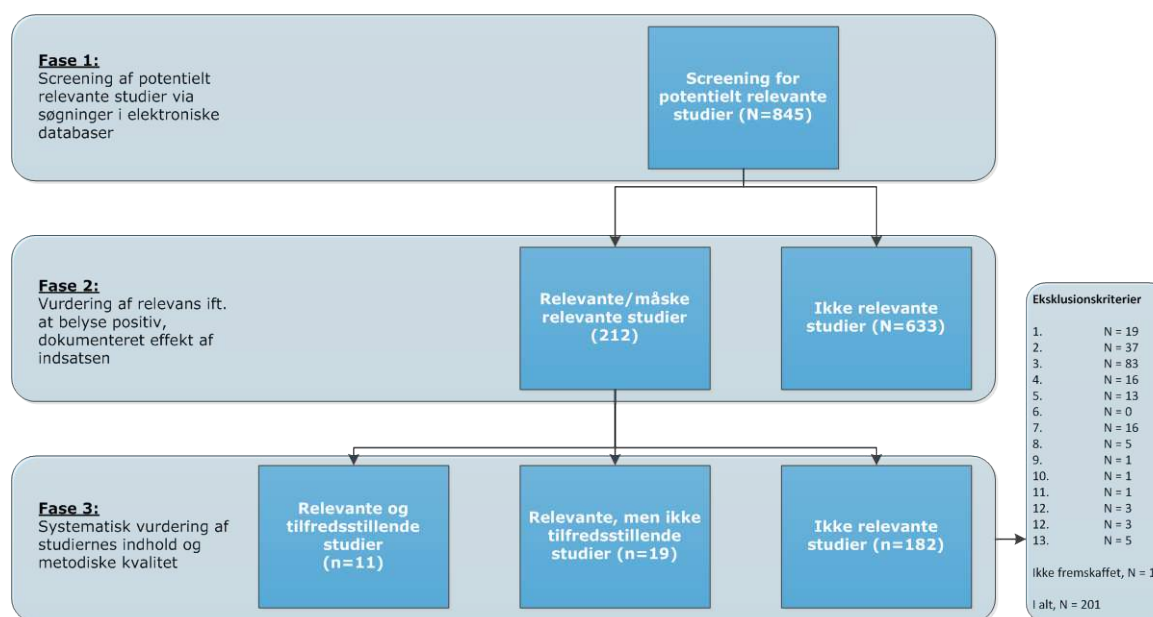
**Fase 1:**
Screening af potentielt relevante studier via søgninger i elektroniske databaser

Screening for potentielt relevante studier (N=845)

**Fase 2:**
Vurdering af relevans ift. at belyse positiv, dokumenteret effekt af indsatsen

Relevante/måske relevante studier (212)

Ikke relevante studier (N=633)

**Fase 3:**
Systematisk vurdering af studiernes indhold og metodiske kvalitet

Relevante og tilfredsstillende studier (n=11)

Relevante, men ikke tilfredsstillende studier (n=19)

Ikke relevante studier (n=182)

**Eksklusionskriterier**

| | |
|---|---|
| 1. | N = 19 |
| 2. | N = 37 |
| 3. | N = 83 |
| 4. | N = 16 |
| 5. | N = 13 |
| 6. | N = 0 |
| 7. | N = 16 |
| 8. | N = 5 |
| 9. | N = 1 |
| 10. | N = 1 |
| 11. | N = 1 |
| 12. | N = 3 |
| 12. | N = 3 |
| 13. | N = 5 |

Ikke fremskaffet, N = 1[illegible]

I alt, N = 201